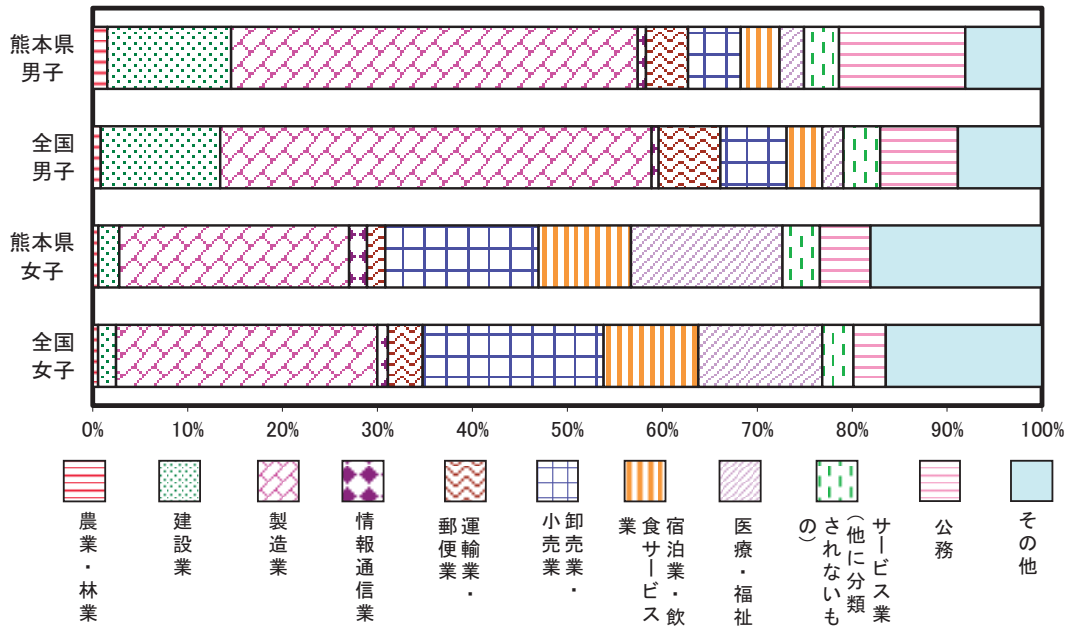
熊本県男子

全国男子

熊本県女子

全国女子

0% 10% 20% 30% 40% 50% 60% 70% 80% 90% 100%

農業・林業

建設業

製造業

情報通信業

運輸業・郵便業

卸売業・小売業

宿泊業・飲食サービス業

医療・福祉

サービス業（他に分類されないもの）

公務

その他